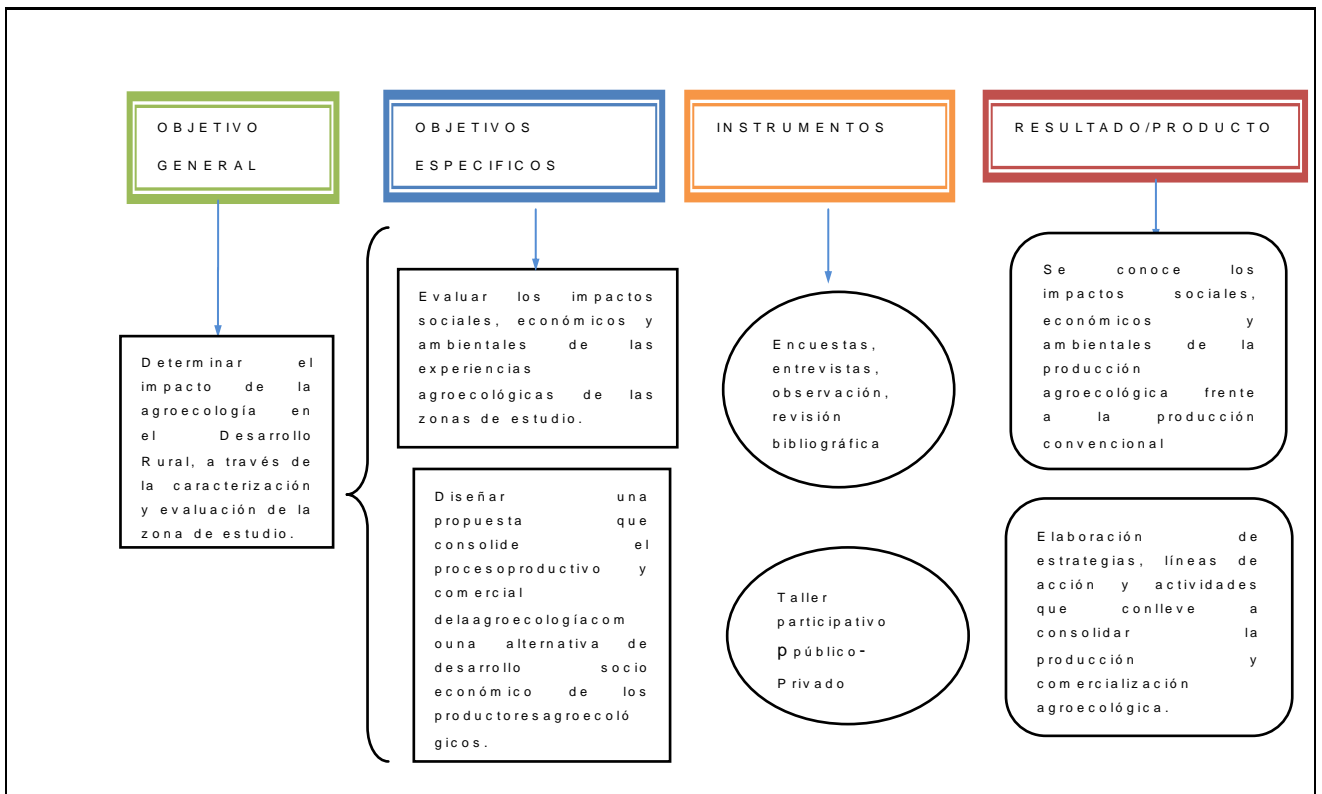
OBJETIVO GENERAL

OBJETIVOS ESPECIFICOS

INSTRUMENTOS

RESULTADO/PRODUCTO

Determinar el impacto de la agroecología en el Desarrollo Rural, a través de la caracterización y evaluación de la zona de estudio.

Evaluar los impactos sociales, económicos y ambientales de las experiencias agroecológicas de las zonas de estudio.

Diseñar una propuesta que consolide el procesoproductivo y comercial delaagroecologíacomouna alternativa de desarrollo socio económico de los productoresagroecológicos.

Encuestas, entrevistas, observación, revisión bibliográfica

Taller participativo ppúblico- Privado

Se conoce los impactos sociales, económicos y ambientales de la producción agroecológica frente a la producción convencional

Elaboración de estrategias, líneas de acción y actividades que conlleve a consolidar la producción y comercialización agroecológica.